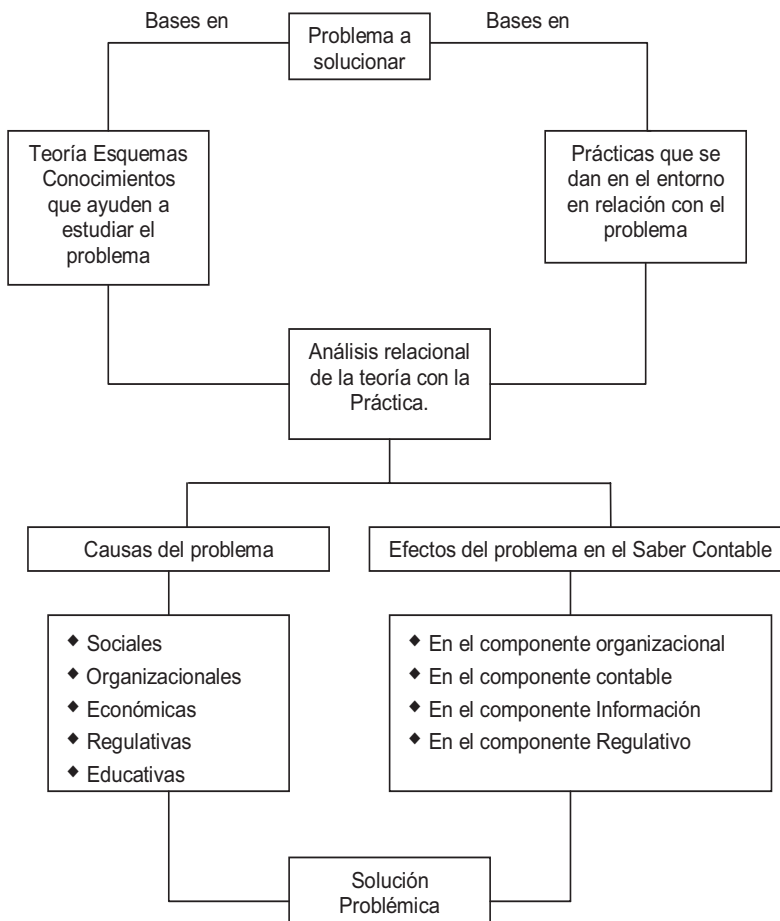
Bases en

Problema a solucionar

Bases en

Teoría Esquemas Conocimientos que ayuden a estudiar el problema

Prácticas que se dan en el entorno en relación con el problema

Análisis relacional de la teoría con la Práctica.

Causas del problema

Efectos del problema en el Saber Contable

- Sociales
- Organizacionales
- Económicas
- Regulativas
- Educativas

- En el componente organizacional
- En el componente contable
- En el componente Información
- En el componente Regulativo

Solución Problémica